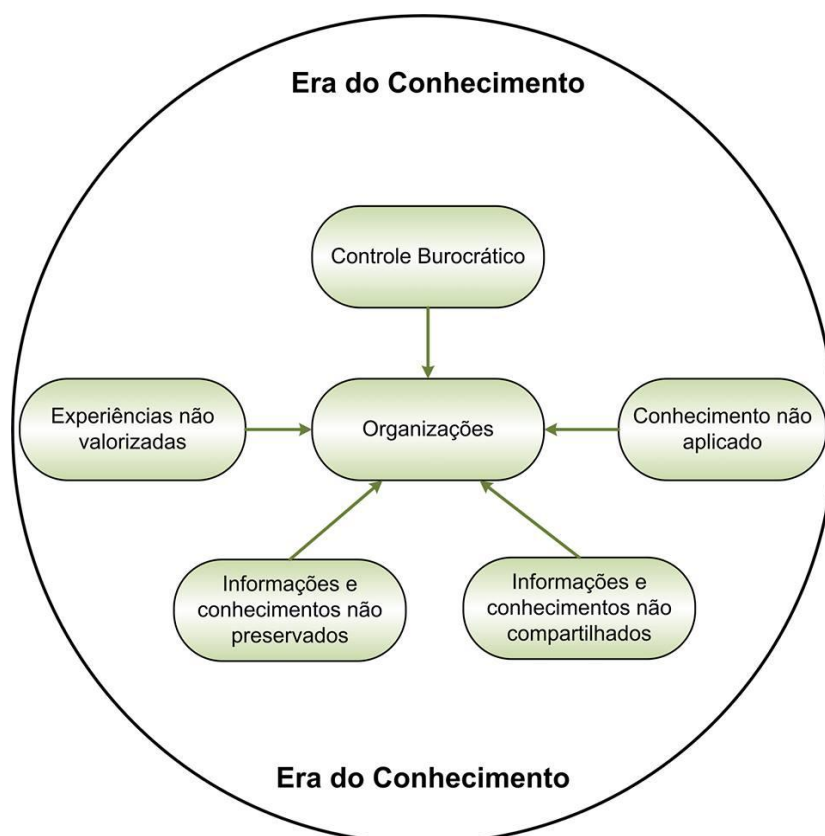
Era do Conhecimento

Controle Burocrático

Experiências não valorizadas

Organizações

Conhecimento não aplicado

Informações e conhecimentos não preservados

Informações e conhecimentos não compartilhados

Era do Conhecimento